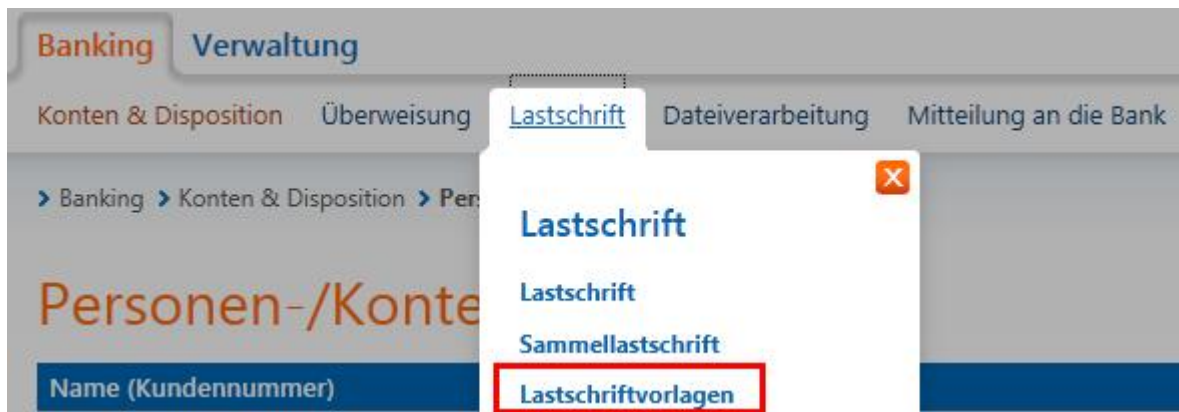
Banking Verwaltung

Konten & Disposition Überweisung Lastschrift Dateiverarbeitung Mitteilung an die Bank

> Banking > Konten & Disposition > Pers

Personen-/Konte

Name (Kundennummer)

Lastschrift

Lastschrift

Sammellastschrift

Lastschriftvorlagen